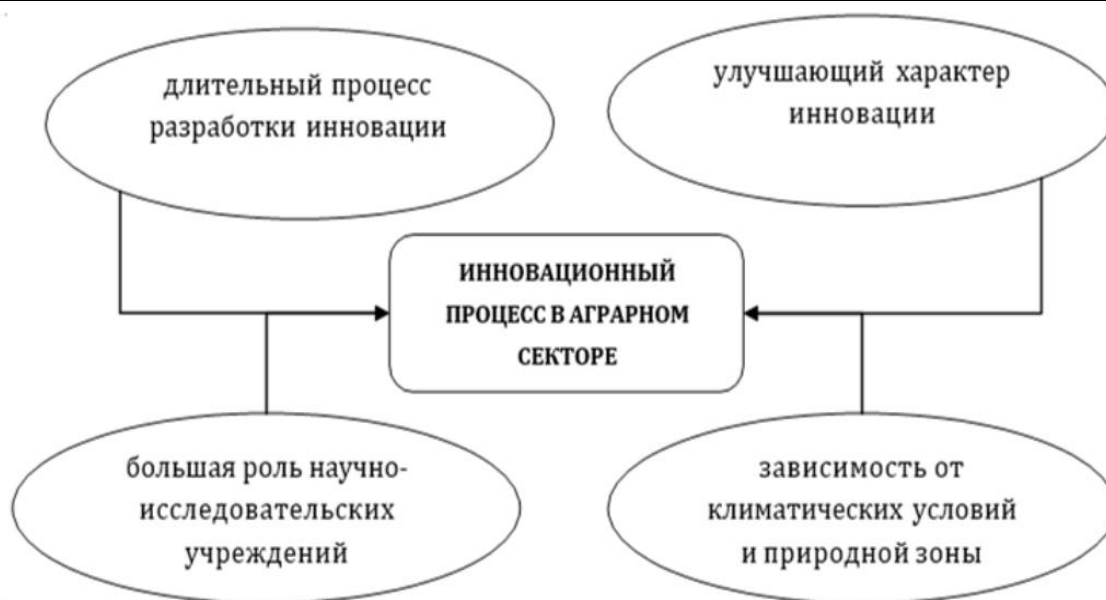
длительный процесс разработки инновации

улучшающий характер инновации

ИННОВАЦИОННЫЙ ПРОЦЕСС В АГРАРНОМ СЕКТОРЕ

большая роль научно-исследовательских учреждений

зависимость от климатических условий и природной зоны